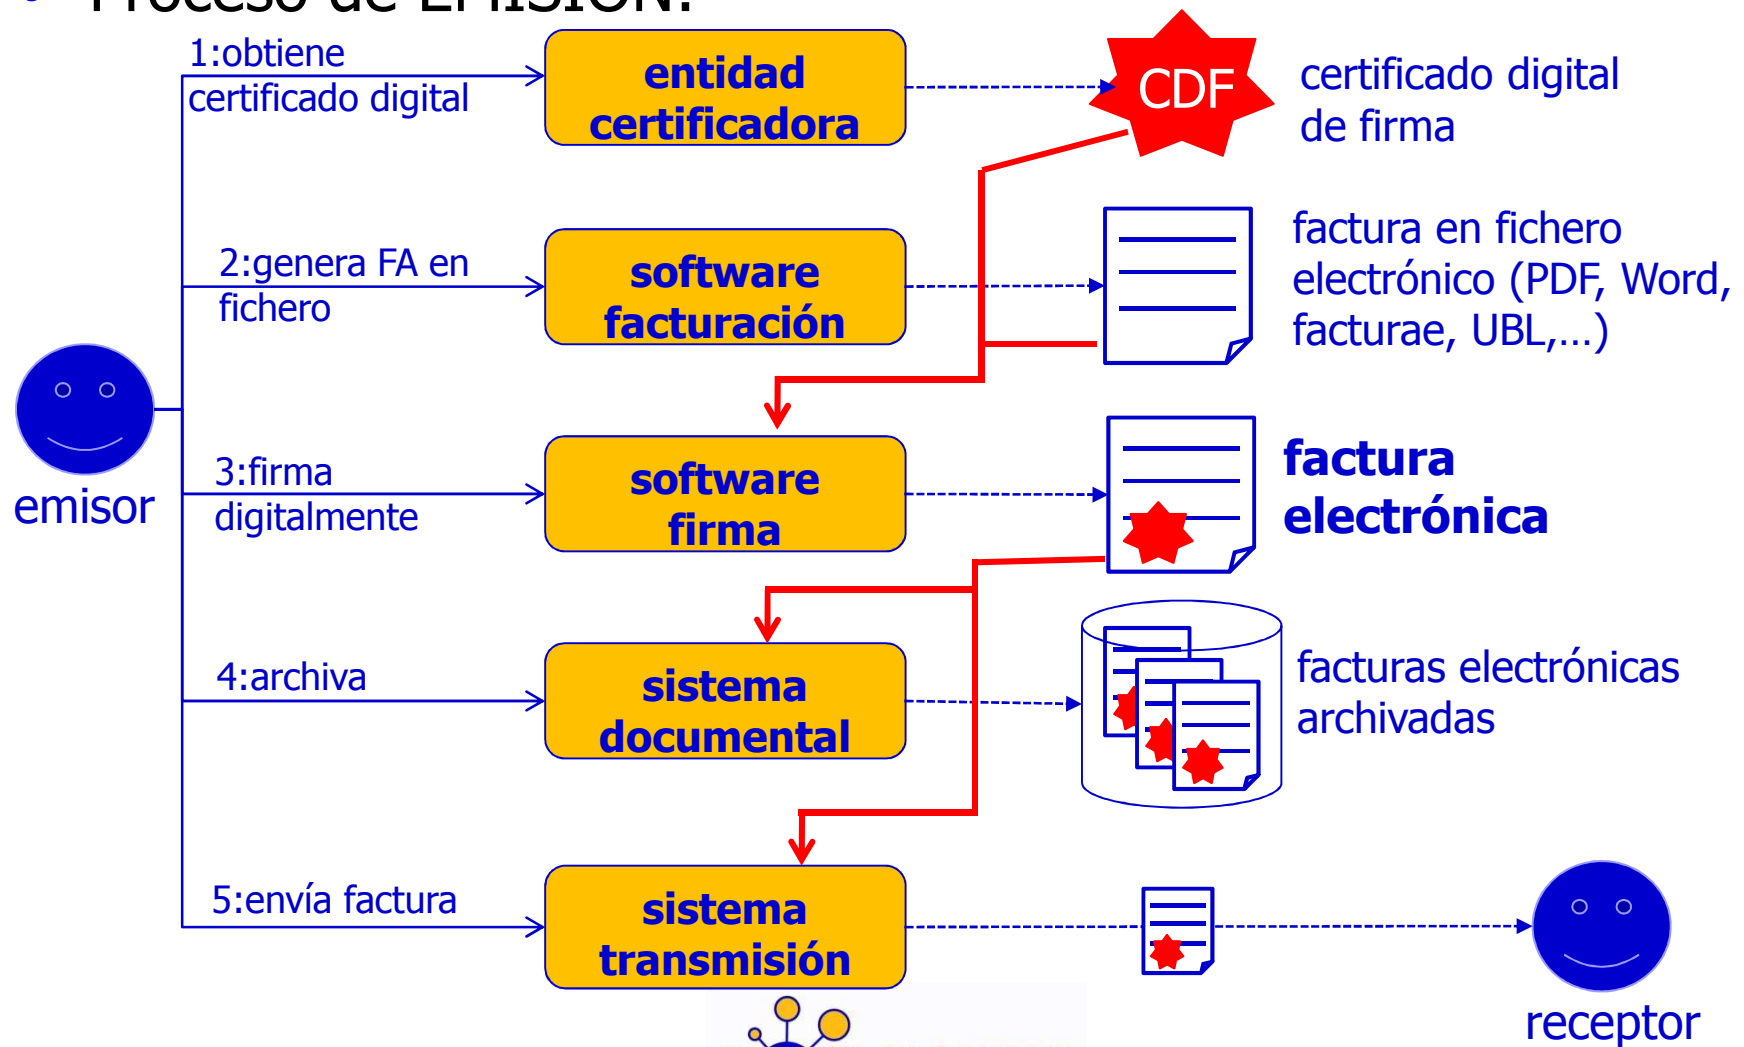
Proceso de EMISIÓN:

1:obtiene certificado digital

entidad certificadora

CDF

certificado digital de firma

2:genera FA en fichero

software facturación

factura en fichero electrónico (PDF, Word, facturae, UBL,...)

emisor

3:firma digitalmente

software firma

factura electrónica

4:archiva

sistema documental

facturas electrónicas archivadas

5:envía factura

sistema transmisión

receptor